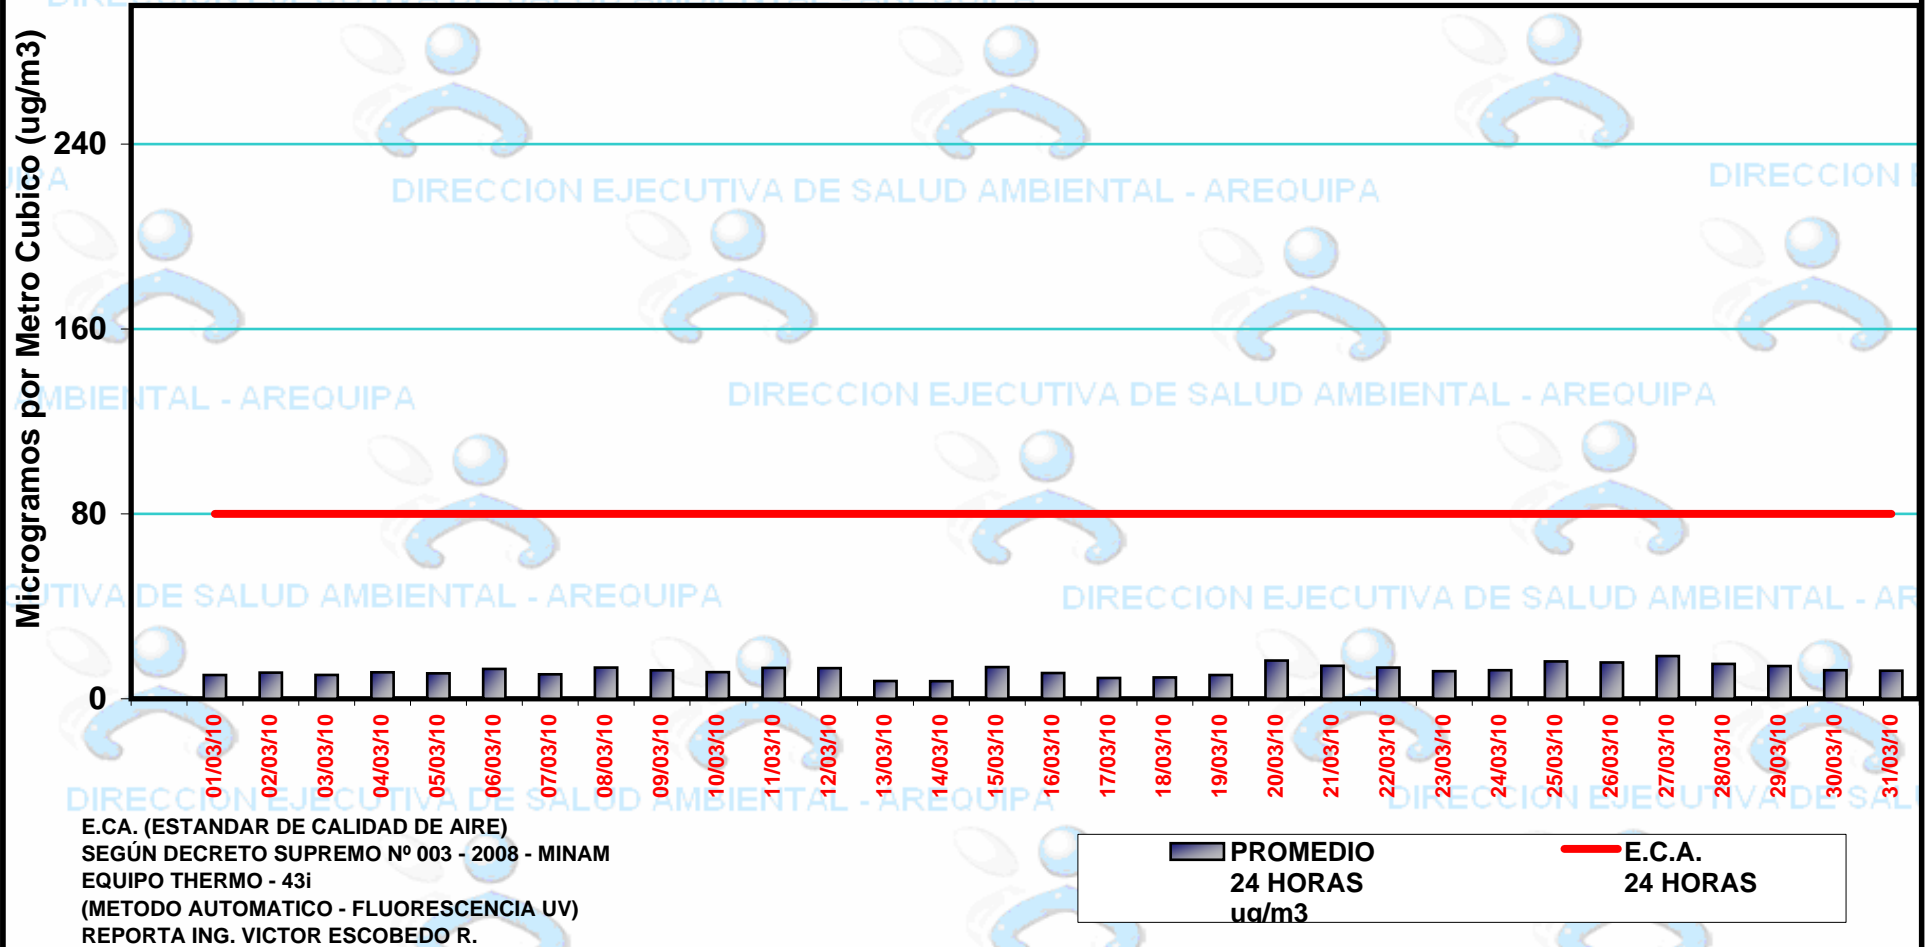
Microgramos por Metro Cubico (ug/m3)

240
160
80
0

DIRECCION EJECUTIVA DE SALUD AMBIENTAL - AREQUIPA

01/03/10 02/03/10 03/03/10 04/03/10 05/03/10 06/03/10 07/03/10 08/03/10 09/03/10 10/03/10 11/03/10 12/03/10 13/03/10 14/03/10 15/03/10 16/03/10 17/03/10 18/03/10 19/03/10 20/03/10 21/03/10 22/03/10 23/03/10 24/03/10 25/03/10 26/03/10 27/03/10 28/03/10 29/03/10 30/03/10 31/03/10

E.CA. (ESTANDAR DE CALIDAD DE AIRE)
SEGÚN DECRETO SUPREMO Nº 003 - 2008 - MINAM
EQUIPO THERMO - 43i
(METODO AUTOMATICO - FLUORESCENCIA UV)
REPORTA ING. VICTOR ESCOBEDO R.

PROMEDIO 24 HORAS ug/m3
E.C.A. 24 HORAS